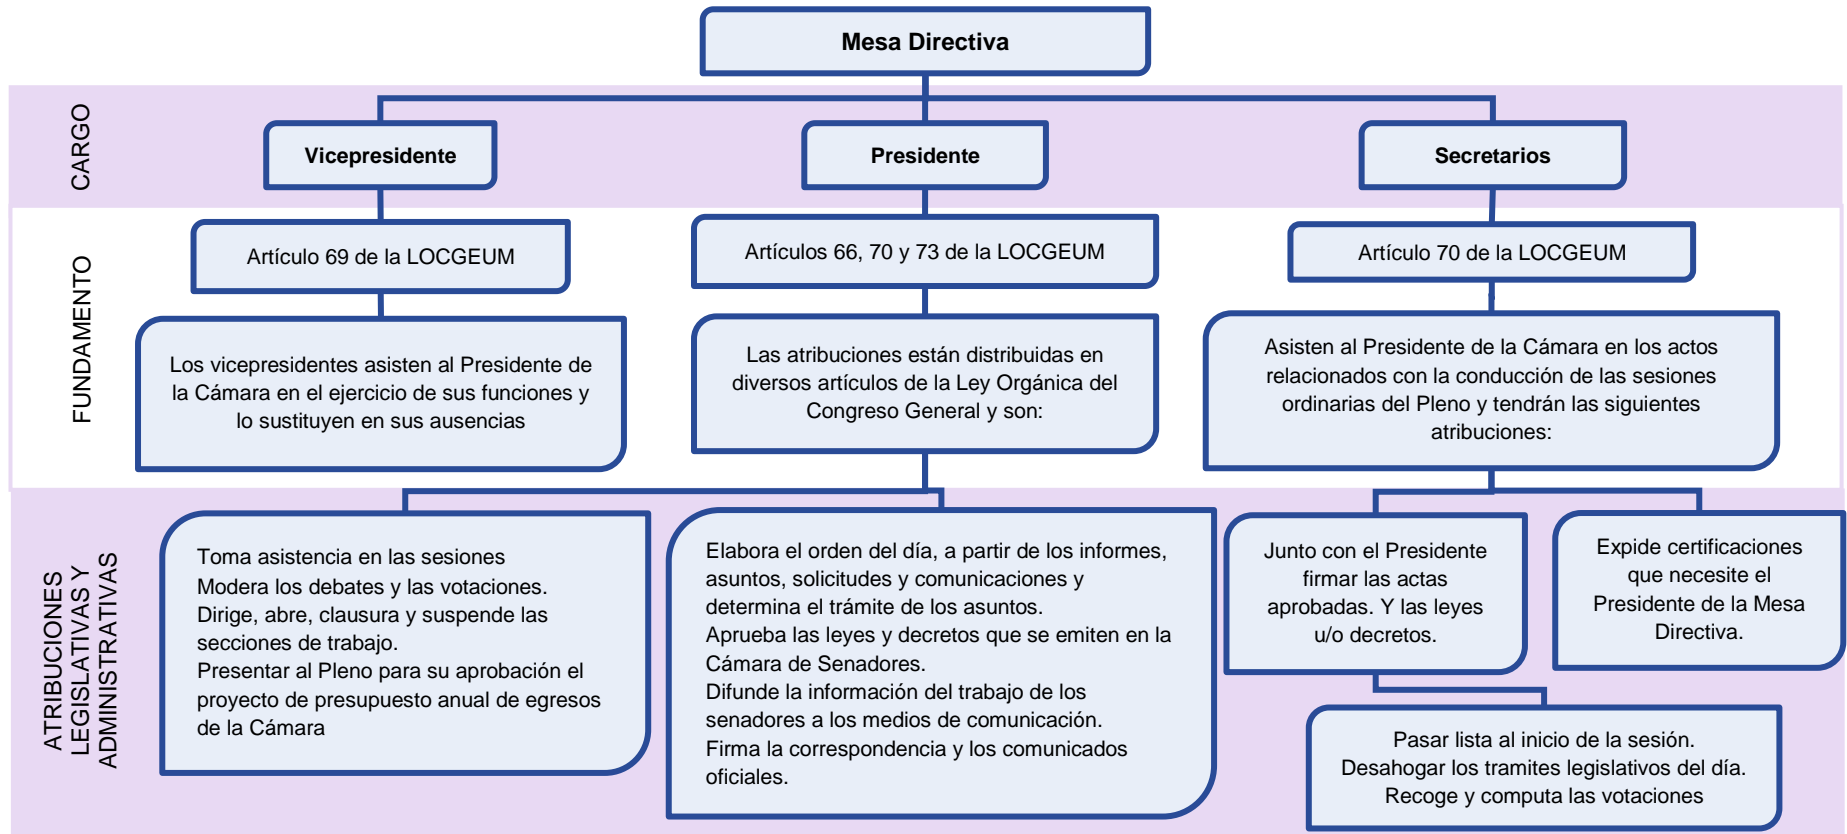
Mesa Directiva

CARGO

Vicepresidente

Presidente

Secretarios

FUNDAMENTO

Artículo 69 de la LOCGEUM

Artículos 66, 70 y 73 de la LOCGEUM

Artículo 70 de la LOCGEUM

Los vicepresidentes asisten al Presidente de la Cámara en el ejercicio de sus funciones y lo sustituyen en sus ausencias

Las atribuciones están distribuidas en diversos artículos de la Ley Orgánica del Congreso General y son:

Asisten al Presidente de la Cámara en los actos relacionados con la conducción de las sesiones ordinarias del Pleno y tendrán las siguientes atribuciones:

ATRIBUCIONES LEGISLATIVAS Y ADMINISTRATIVAS

Toma asistencia en las sesiones
Modera los debates y las votaciones.
Dirige, abre, clausura y suspende las secciones de trabajo.
Presentar al Pleno para su aprobación el proyecto de presupuesto anual de egresos de la Cámara

Elabora el orden del día, a partir de los informes, asuntos, solicitudes y comunicaciones y determina el trámite de los asuntos.
Aprueba las leyes y decretos que se emiten en la Cámara de Senadores.
Difunde la información del trabajo de los senadores a los medios de comunicación.
Firma la correspondencia y los comunicados oficiales.

Junto con el Presidente firmar las actas aprobadas. Y las leyes u/o decretos.

Expide certificaciones que necesite el Presidente de la Mesa Directiva.

Pasar lista al inicio de la sesión.
Desahogar los tramites legislativos del día.
Recoge y computa las votaciones